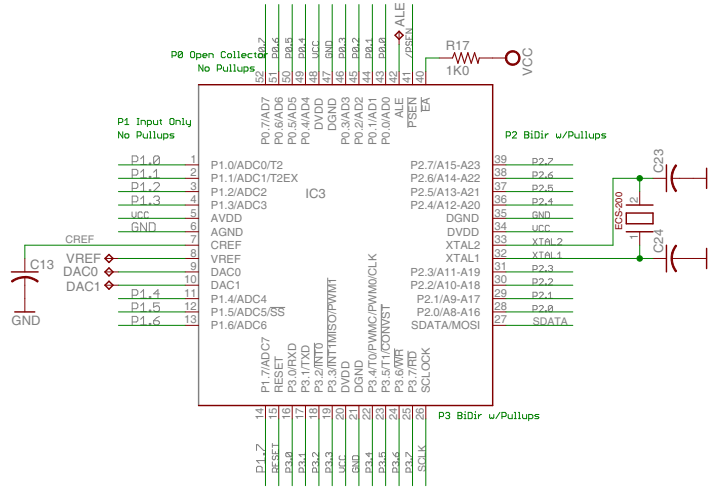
P0 Open Collector
No Pullups

P0.7 P0.6 P0.5 P0.4 VCC GND P0.3 P0.2 P0.1 P0.0 ALE /PSEN

52 51 50 49 48 47 46 45 44 43 42 41 40

R17
1K0
VCC

P0.7/AD7 P0.6/AD6 P0.5/AD5 P0.4/AD4 DVDD DGND P0.3/AD3 P0.2/AD2 P0.1/AD1 P0.0/AD0 ALE PSEN EA

P1 Input Only
No Pullups

P2 BiDir w/Pullups

P1.0 1 P1.0/ADC0/T2
P1.1 2 P1.1/ADC1/T2EX
P1.2 3 P1.2/ADC2
P1.3 4 P1.3/ADC3
VCC 5 AVDD
GND 6 AGND
CREF 7 CREF
VREF 8 VREF
DAC0 9 DAC0
DAC1 10 DAC1
P1.4 11 P1.4/ADC4
P1.5 12 P1.5/ADC5/SS
P1.6 13 P1.6/ADC6

C13
GND

IC3

P2.7/A15-A23 39 P2.7
P2.6/A14-A22 38 P2.6
P2.5/A13-A21 37 P2.5
P2.4/A12-A20 36 P2.4
DGND 35 GND
DVDD 34 VCC
XTAL2 33 XTAL2
XTAL1 32 XTAL1
P2.3/A11-A19 31 P2.3
P2.2/A10-A18 30 P2.2
P2.1/A9-A17 29 P2.1
P2.0/A8-A16 28 P2.0
SDATA/MOSI 27 SDATA

C23
ECS-200
2
1
C24

P1.7/ADC7 RESET P3.0/RXD P3.1/TXD P3.2/INT0 P3.3/INT1/MISO/PWM1 DVDD DGND P3.4/T0/PWMC/PWM0/CLK P3.5/T1/CONVST P3.6/WR P3.7/RD SCLOCK

14 15 16 17 18 19 20 21 22 23 24 25 26

P3 BiDir w/Pullups

P1.7 RESET P3.0 P3.1 P3.2 P3.3 VCC GND P3.4 P3.5 P3.6 P3.7 SCLK